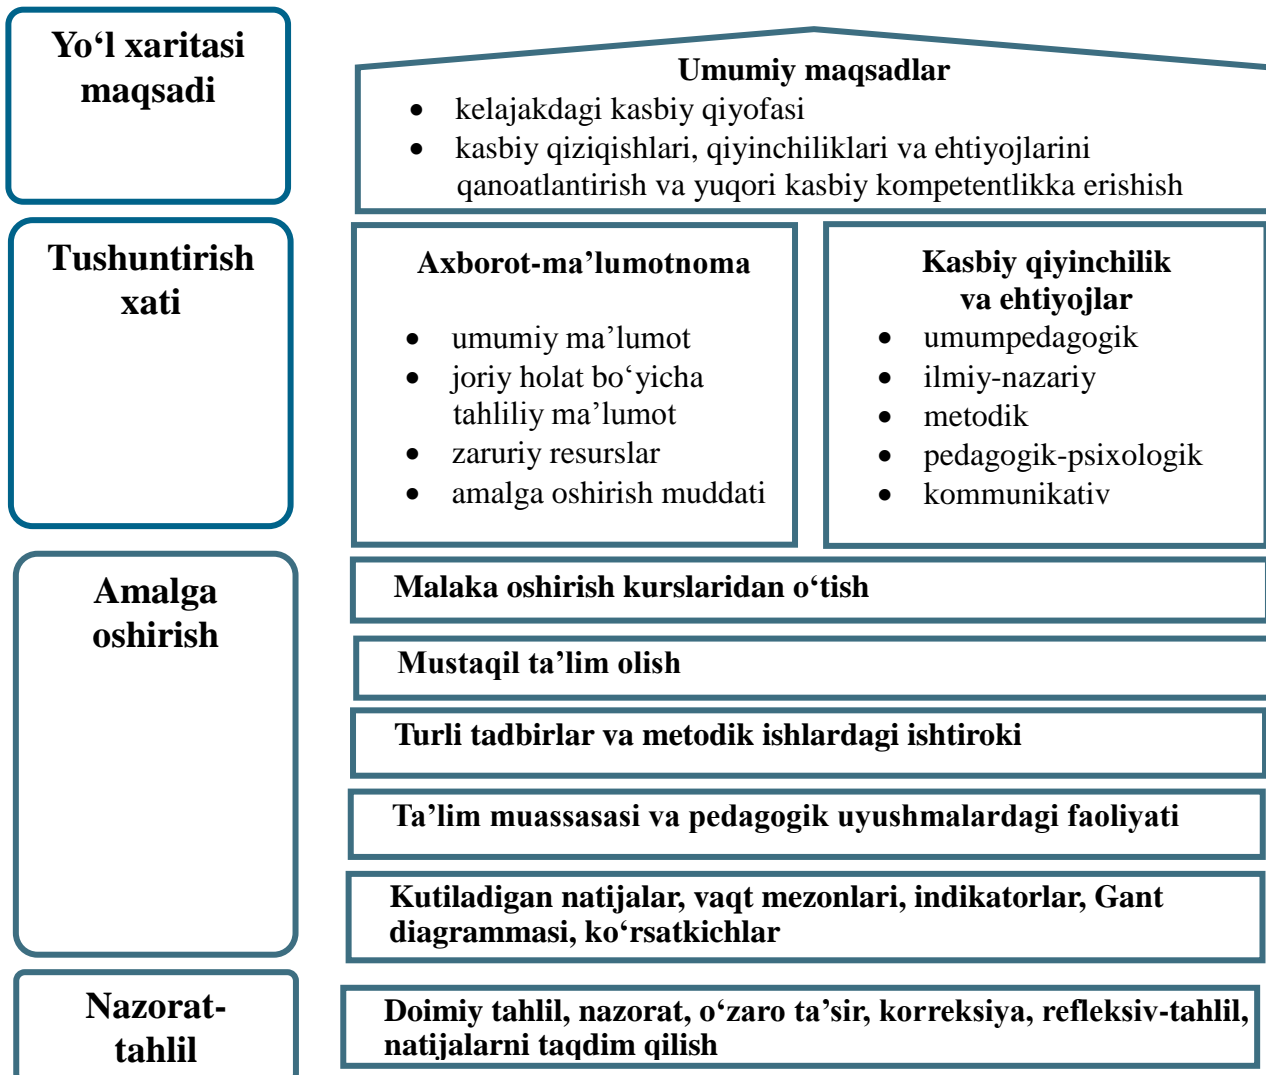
Yo‘l xaritasi maqsadi

Umumiy maqsadlar
- kelajakdagi kasbiy qiyofasi
- kasbiy qiziqishlari, qiyinchiliklari va ehtiyojlarini qanoatlantirish va yuqori kasbiy kompetentlikka erishish

Tushuntirish xati

Axborot-ma’lumotnoma
- umumiy ma’lumot
- joriy holat bo‘yicha tahliliy ma’lumot
- zaruriy resurslar
- amalga oshirish muddati

Kasbiy qiyinchilik va ehtiyojlar
- umumpedagogik
- ilmiy-nazariy
- metodik
- pedagogik-psixologik
- kommunikativ

Amalga oshirish

Malaka oshirish kurslaridan o‘tish

Mustaqil ta’lim olish

Turli tadbirlar va metodik ishlardagi ishtiroki

Ta’lim muassasasi va pedagogik uyushmalardagi faoliyati

Kutiladigan natijalar, vaqt mezonlari, indikatorlar, Gant diagrammasi, ko‘rsatkichlar

Nazorat-tahlil

Doimiy tahlil, nazorat, o‘zaro ta’sir, korreksiya, refleksiv-tahlil, natijalarni taqdim qilish